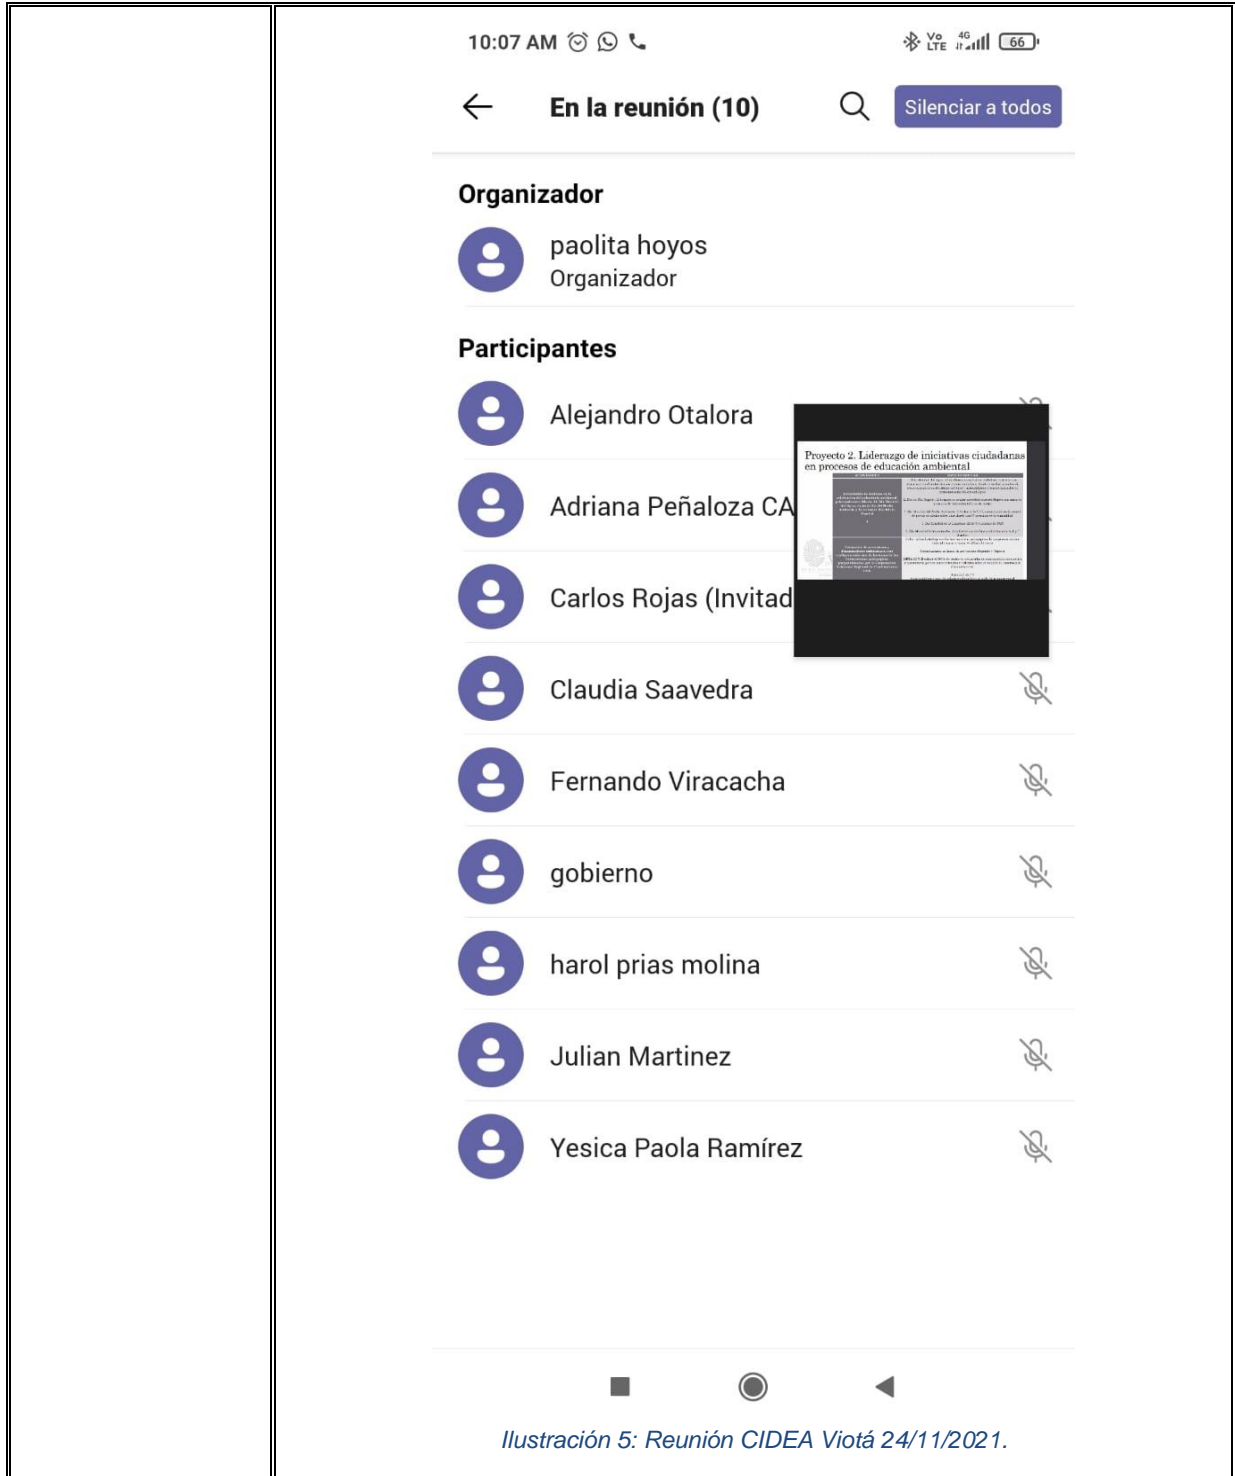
10:07 AM

Vo LTE 4G 66

En la reunión (10)

Silenciar a todos

Organizador

paolita hoyos
Organizador

Participantes

Alejandro Otalora

Proyecto 2. Liderazgo de iniciativas ciudadanas en procesos de educación ambiental

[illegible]

Adriana Peñaloza CA

Carlos Rojas (Invitad

Claudia Saavedra

Fernando Viracacha

gobierno

harol prias molina

Julian Martinez

Yesica Paola Ramírez

Ilustración 5: Reunión CIDEA Viotá 24/11/2021.